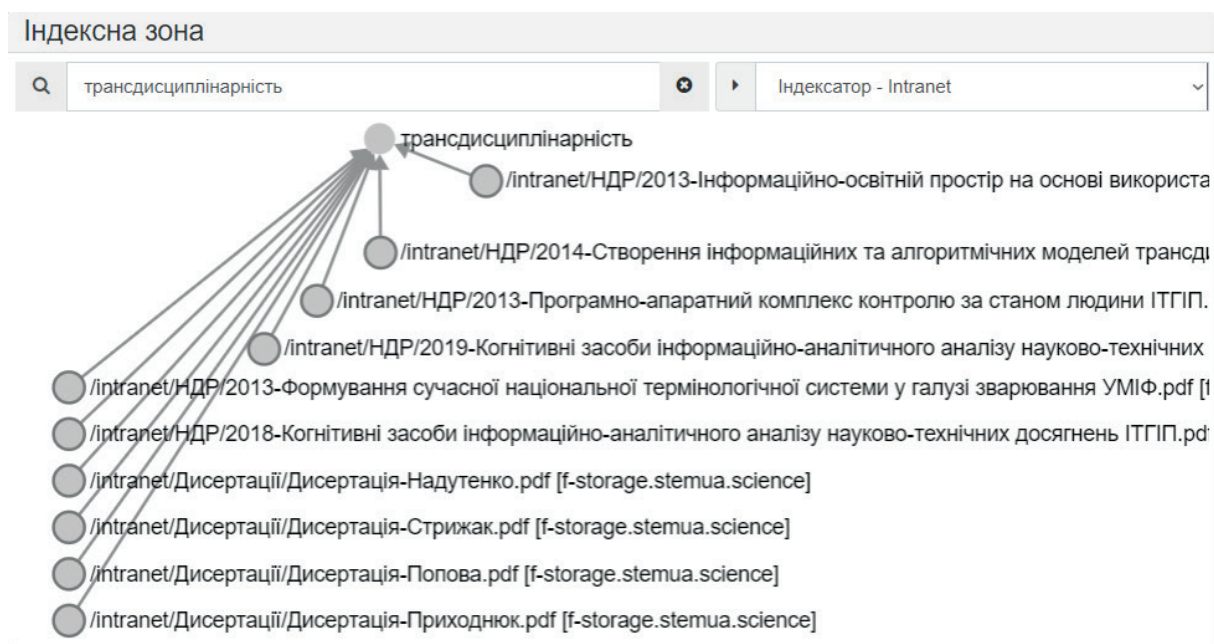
Індексна зона

трансдисциплінарність

Індексатор - Intranet

трансдисциплінарність

/intranet/НДР/2013-Інформаційно-освітній простір на основі використа

/intranet/НДР/2014-Створення інформаційних та алгоритмічних моделей трансд

/intranet/НДР/2013-Програмно-апаратний комплекс контролю за станом людини ІТГІП.

/intranet/НДР/2019-Когнітивні засоби інформаційно-аналітичного аналізу науково-технічних

/intranet/НДР/2013-Формування сучасної національної термінологічної системи у галузі зварювання УМІФ.pdf [f

/intranet/НДР/2018-Когнітивні засоби інформаційно-аналітичного аналізу науково-технічних досягнень ІТГІП.pd

/intranet/Дисертації/Дисертація-Надутенко.pdf [f-storage.stemua.science]

/intranet/Дисертації/Дисертація-Стрижак.pdf [f-storage.stemua.science]

/intranet/Дисертації/Дисертація-Попова.pdf [f-storage.stemua.science]

/intranet/Дисертації/Дисертація-Приходнюк.pdf [f-storage.stemua.science]